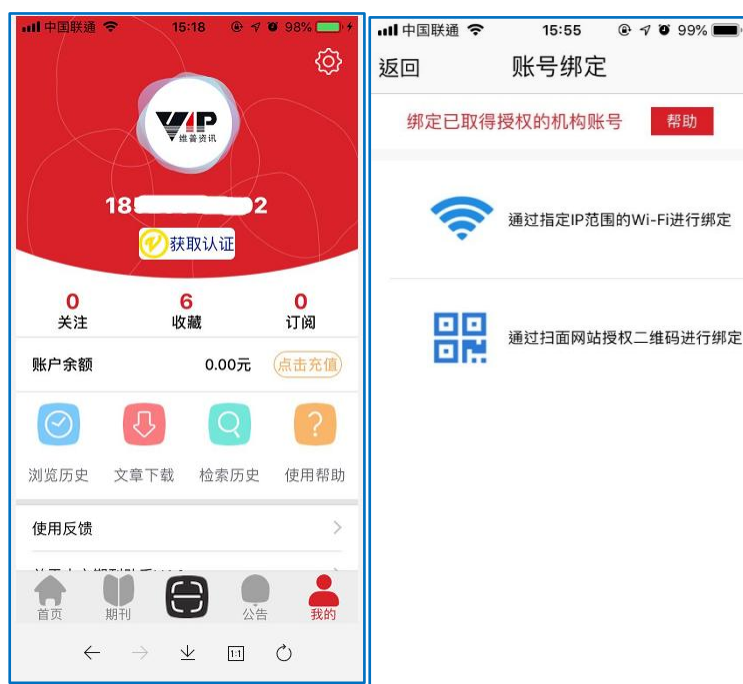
中国联通 15:18 98%

VIP 维普资讯

18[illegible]2

获取认证

0 关注
6 收藏
0 订阅

账户余额 0.00元 点击充值

浏览历史 文章下载 检索历史 使用帮助

使用反馈

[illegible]

首页 期刊 公告 我的

1:1

中国联通 15:55 99%

返回 账号绑定

绑定已取得授权的机构账号 帮助

通过指定IP范围的Wi-Fi进行绑定

通过扫面网站授权二维码进行绑定